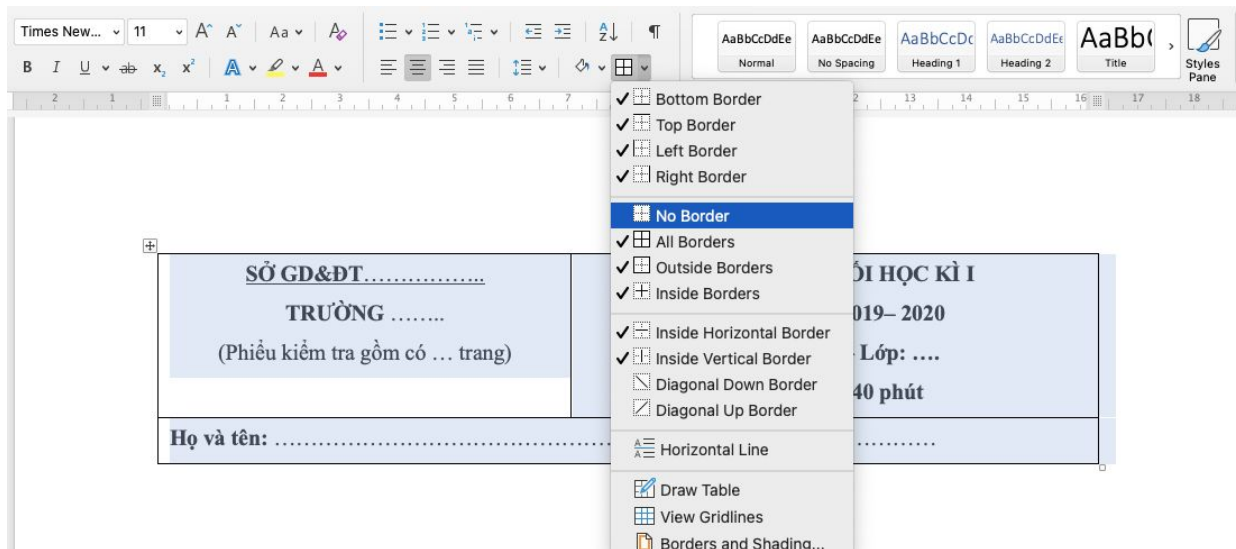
Times New... 11 A A Aa
B I U ab x₂ x² A A

AaBbCcDdEe Normal
AaBbCcDdEe No Spacing
AaBbCcDc Heading 1
AaBbCcDdEe Heading 2
AaBb( Title
Styles Pane

2 1 1 2 3 4 5 6 7 2 13 14 15 16 17 18

✓ Bottom Border
✓ Top Border
✓ Left Border
✓ Right Border
No Border
✓ All Borders
✓ Outside Borders
✓ Inside Borders
✓ Inside Horizontal Border
✓ Inside Vertical Border
Diagonal Down Border
Diagonal Up Border
Horizontal Line
Draw Table
View Gridlines
Borders and Shading...

| SỞ GD&ĐT…………….. TRƯỜNG …….. (Phiếu kiểm tra gồm có … trang) | ỐI HỌC KÌ I 019– 2020 - Lớp: …. 40 phút |
|---|---|
| Họ và tên: …………………………………………… | ………. |